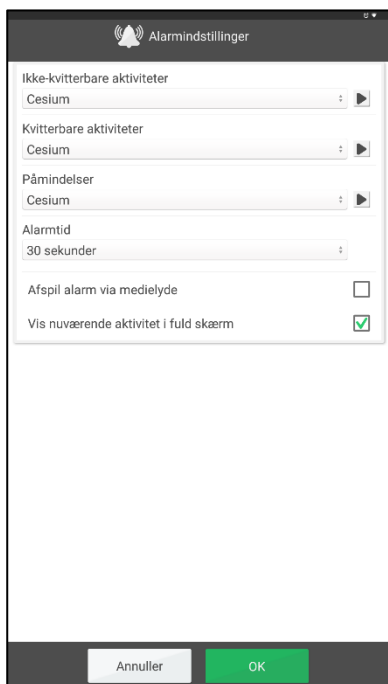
Alarmindstillinger

Ikke-kvitterbare aktiviteter
Cesium

Kvitterbare aktiviteter
Cesium

Påmindelser
Cesium

Alarmtid
30 sekunder

Afspil alarm via medielyde

Vis nuværende aktivitet i fuld skærm

Annuller
OK